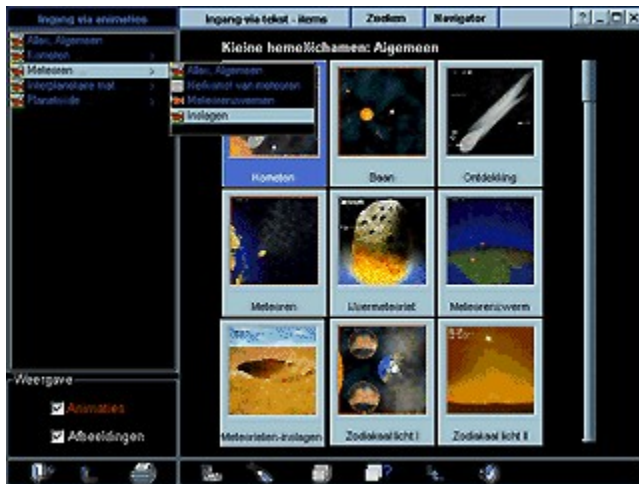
Ingang via animaties

Ingang via tekst - items

Zoeken

Navigator

?

_

□

X

Alles, Algemeen

Kometen

Meteoren

Interplanetaire stof

Planetoide

Alles, Algemeen

Herkomst van meteoren

Meteorenzwermen

Inslagen

Kleine hemellichamen: Algemeen

Kometen

Baan

Ontdekking

Meteoren

IJzermeteoriet

Meteorenzwerm

Meteorieten-inslagen

Zodiakaal licht I

Zodiakaal licht II

Weergave

Animaties

Afbeeldingen